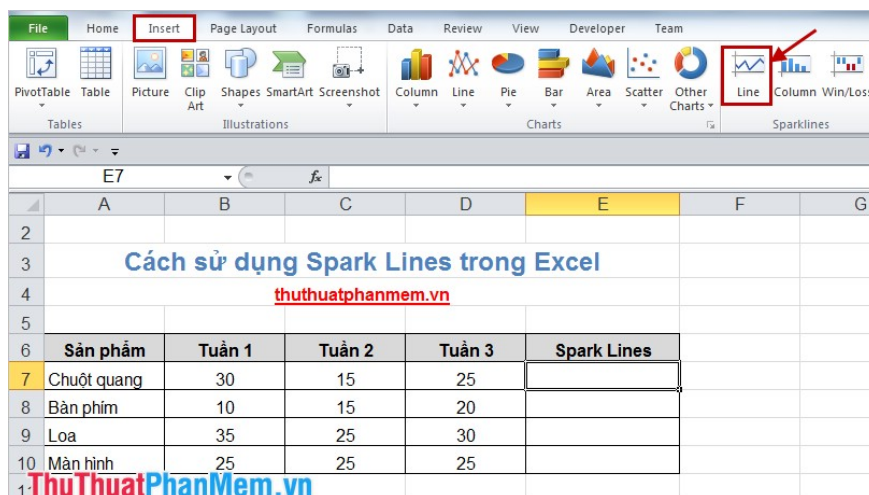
File Home Insert Page Layout Formulas Data Review View Developer Team

PivotTable Table
Tables

Picture Clip Art Shapes SmartArt Screenshot
Illustrations

Column Line Pie Bar Area Scatter Other Charts
Charts

Line Column Win/Loss
Sparklines

E7 $f_x$

| | A | B | C | D | E | F | G |
|---|---|---|---|---|---|---|---|
| 2 | | | | | | | |
| 3 | Cách sử dụng Spark Lines trong Excel | | | | | | |
| 4 | thuthuatphanmem.vn | | | | | | |
| 5 | | | | | | | |
| 6 | Sản phẩm | Tuần 1 | Tuần 2 | Tuần 3 | Spark Lines | | |
| 7 | Chuột quang | 30 | 15 | 25 | | | |
| 8 | Bàn phím | 10 | 15 | 20 | | | |
| 9 | Loa | 35 | 25 | 30 | | | |
| 10 | Màn hình | 25 | 25 | 25 | | | |

ThuThuatPhanMem.vn